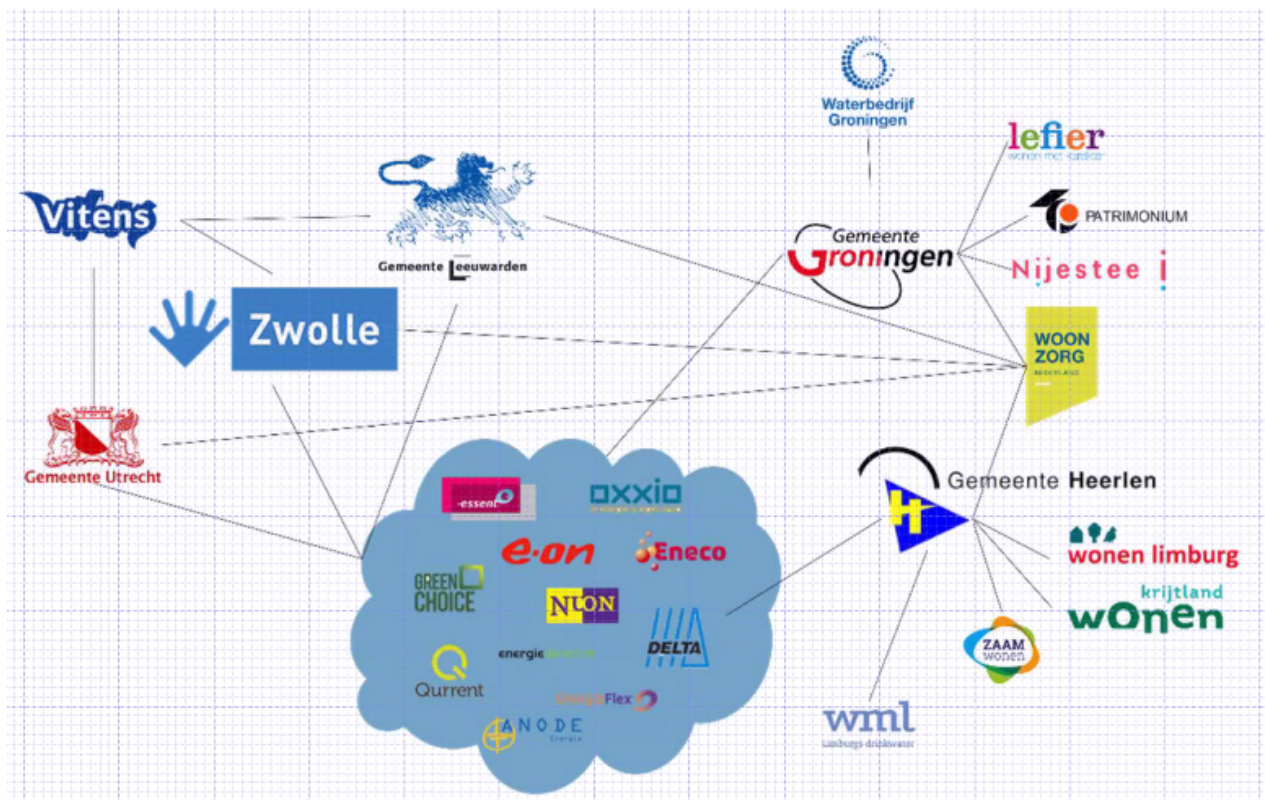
Waterbedrijf Groningen

lefier
wonen met karakter

PATRIMONIUM

Vitens

Gemeente Leeuwarden

Gemeente Groningen

Nijestee

Zwolle

WOON ZORG
NEDERLAND

Gemeente Utrecht

essent

oxxio

e·on

Eneco

Gemeente Heerlen

wonen limburg

GREEN CHOICE

NLE ON

DELTA

krijtland wonen

energie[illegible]

Qurrent

EnergieFlex

ZAAM wonen

ANODE
Energie

wml
Limburgs drinkwater